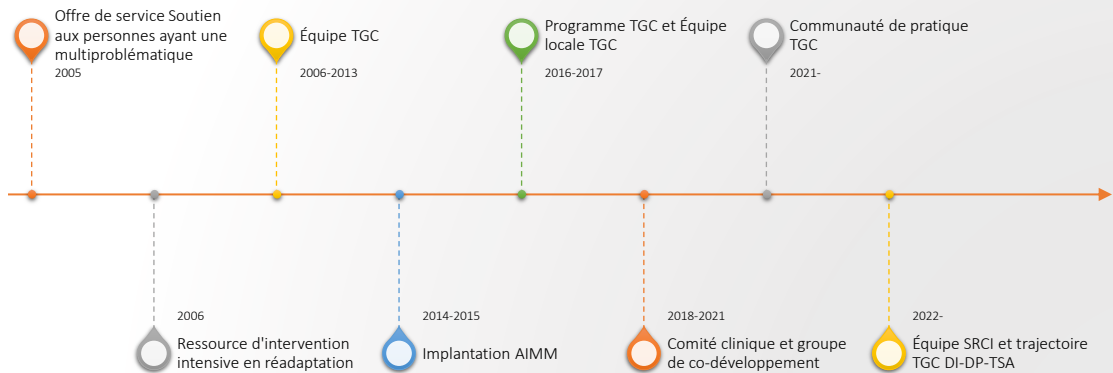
Offre de service Soutien aux personnes ayant une multiproblématique
2005

Équipe TGC
2006-2013

Programme TGC et Équipe locale TGC
2016-2017

Communauté de pratique TGC
2021-

2006
Ressource d'intervention intensive en réadaptation

2014-2015
Implantation AIMM

2018-2021
Comité clinique et groupe de co-développement

2022-
Équipe SRCI et trajectoire TGC DI-DP-TSA